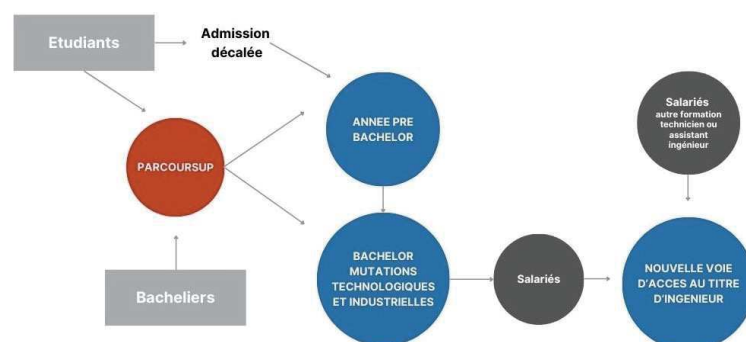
Etudiants

Admission décalée

PARCOURSUP

Bacheliers

ANNEE PRE BACHELOR

BACHELOR MUTATIONS TECHNOLOGIQUES ET INDUSTRIELLES

Salariés

Salariés
autre formation technicien ou assistant ingénieur

NOUVELLE VOIE D'ACCES AU TITRE D'INGENIEUR